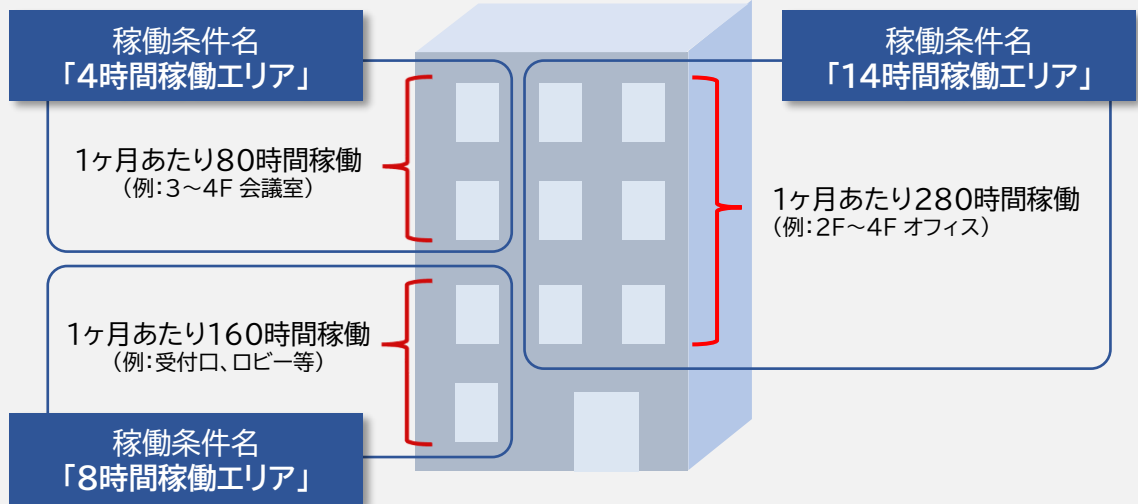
稼働条件名
「4時間稼働エリア」

1ヶ月あたり80時間稼働
（例：3～4F 会議室）

稼働条件名
「14時間稼働エリア」

1ヶ月あたり280時間稼働
（例：2F～4F オフィス）

1ヶ月あたり160時間稼働
（例：受付口、ロビー等）

稼働条件名
「8時間稼働エリア」